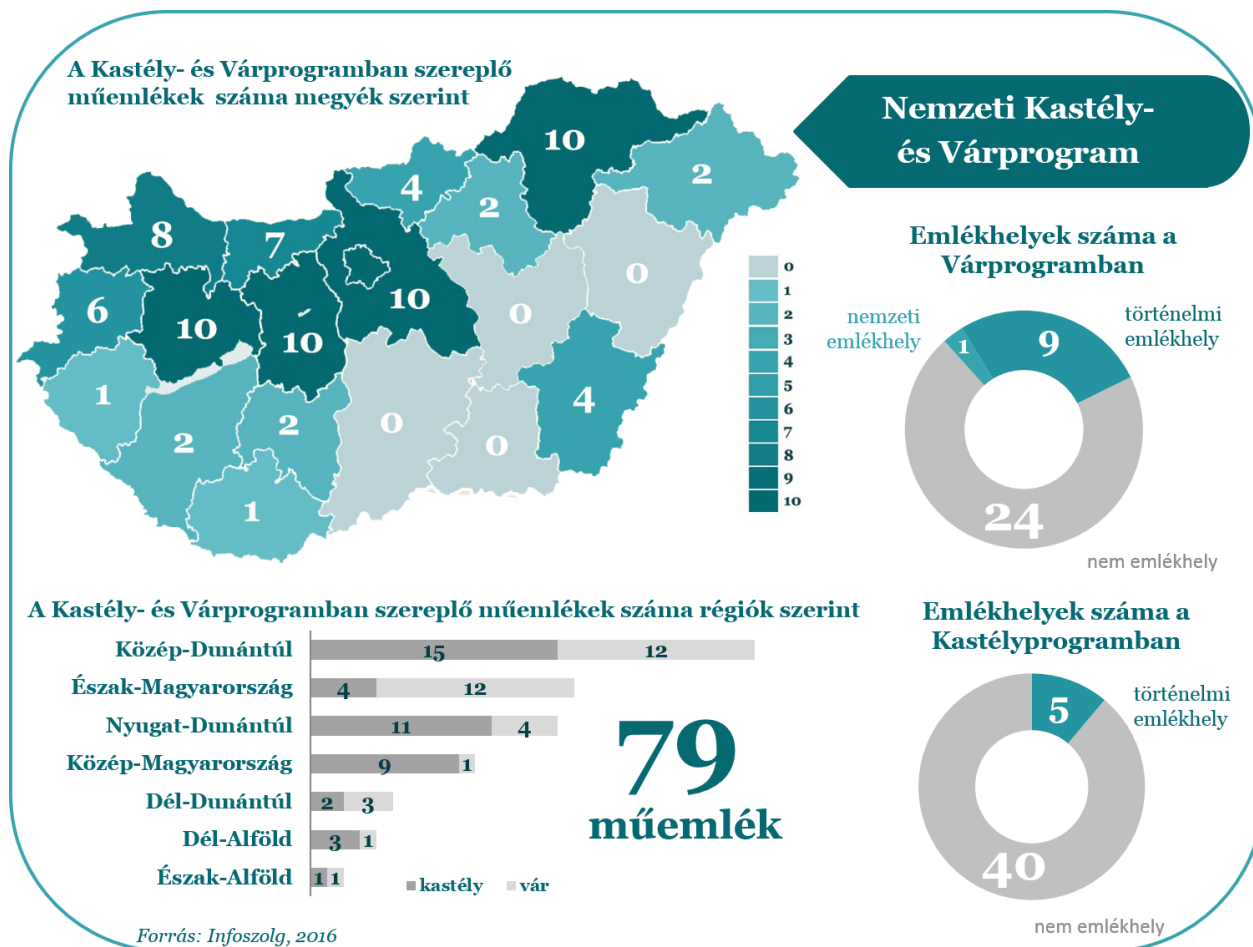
A Kastély- és Várprogramban szereplő műemlékek száma megyék szerint

10
4
2
2
8
7
6
10
10
10
0
0
1
2
2
0
4
0
1

0
1
2
3
4
5
6
7
8
9
10

Nemzeti Kastély- és Várprogram

Emlékhelyek száma a Várprogramban

nemzeti emlékhely
1
9
történelmi emlékhely
24
nem emlékhely

A Kastély- és Várprogramban szereplő műemlékek száma régiók szerint

| Régió | kastély | vár |
|---|---|---|
| Közép-Dunántúl | 15 | 12 |
| Észak-Magyarország | 4 | 12 |
| Nyugat-Dunántúl | 11 | 4 |
| Közép-Magyarország | 9 | 1 |
| Dél-Dunántúl | 2 | 3 |
| Dél-Alföld | 3 | 1 |
| Észak-Alföld | 1 | 1 |

kastély
vár

79
műemlék

Emlékhelyek száma a Kastélyprogramban

5
történelmi emlékhely
40
nem emlékhely

Forrás: Infoszolg, 2016